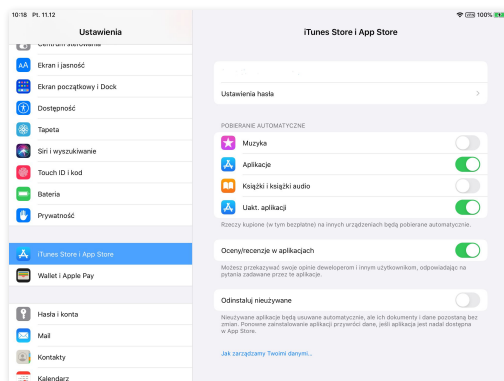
10:18 Pt. 11.12
100%

Ustawienia

Centrum sterowania

Ekran i jasność

Ekran początkowy i Dock

Dostępność

Tapeta

Siri i wyszukiwanie

Touch ID i kod

Bateria

Prywatność

iTunes Store i App Store

Wallet i Apple Pay

Hasła i konta

Mail

Kontakty

Kalendarz

iTunes Store i App Store

Ustawienia hasła

POBIERANIE AUTOMATYCZNE

Muzyka

Aplikacje

Książki i książki audio

Uakt. aplikacji

Rzeczy kupione (w tym bezpłatne) na innych urządzeniach będą pobierane automatycznie.

Oceny/recenzje w aplikacjach

Możesz przekazywać swoje opinie deweloperom i innym użytkownikom, odpowiadając na pytania zadawane przez te aplikacje.

Odinstaluj nieużywane

Nieużywane aplikacje będą usuwane automatycznie, ale ich dokumenty i dane pozostaną bez zmian. Ponowne zainstalowanie aplikacji przywróci dane, jeśli aplikacja jest nadal dostępna w App Store.

Jak zarządzamy Twoimi danymi…